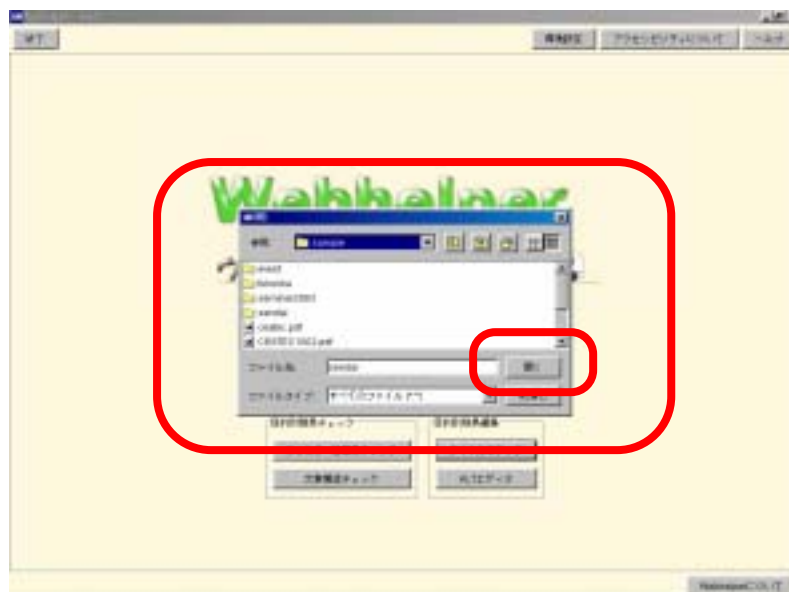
終了

環境設定

アクセシビリティについて

ヘルプ

Webhelper

開く

参照

sample

event

fukuoka

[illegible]

sample

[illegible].pdf

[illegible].pdf

ファイル名

sample

開く

ファイルタイプ

すべてのファイル (*.*)

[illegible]

日本語独自チェック

日本語独自編集

文書構造チェック

HTMLエディタ

WebhelperについてI